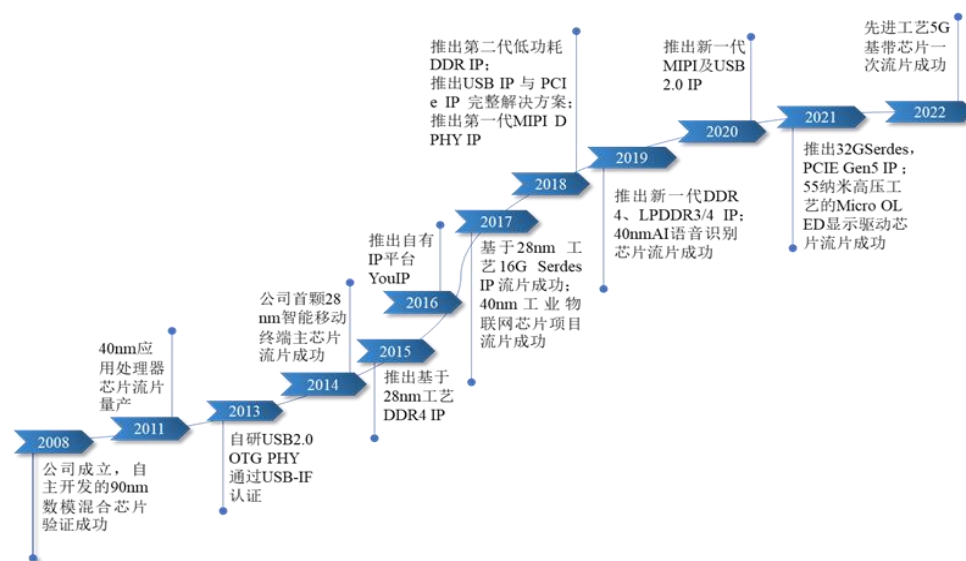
先进工艺5G基带芯片一次流片成功

推出第二代低功耗DDR IP；推出USB IP 与 PCIe IP 完整解决方案；推出第一代MIPI D PHY IP

推出新一代MIPI及USB 2.0 IP

2022

2021

2020

2019

2018

2017

2016

2015

2014

2013

2011

2008

推出32GSerdes，PCIE Gen5 IP；55纳米高压工艺的Micro OLED显示驱动芯片流片成功

推出新一代DDR4、LPDDR3/4 IP；40nmAI语音识别芯片流片成功

推出自有IP平台YouIP

基于28nm 工艺16G Serdes IP流片成功；40nm 工业物联网芯片项目流片成功

公司首颗28 nm智能移动终端主芯片流片成功

推出基于28nm工艺DDR4 IP

40nm应用处理器芯片流片量产

自研USB2.0 OTG PHY 通过USB-IF认证

公司成立，自主开发的90nm数模混合芯片验证成功